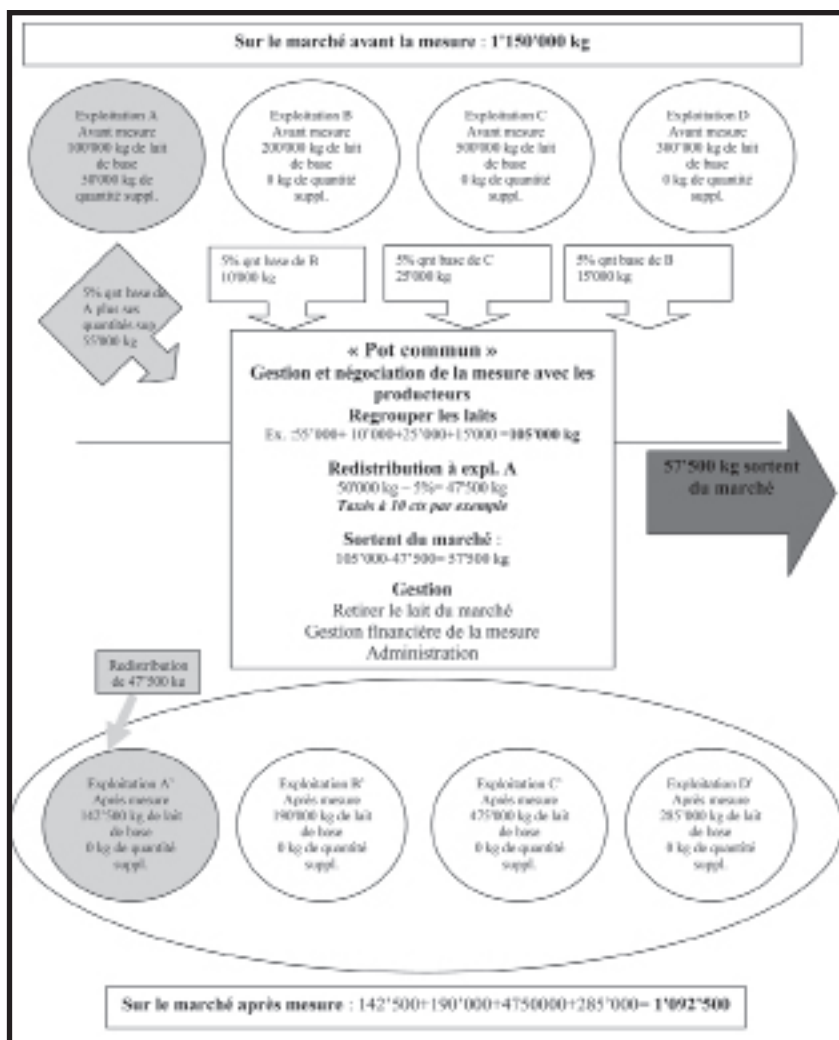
Sur le marché avant la mesure : 1'150'000 kg

Exploitation A
Avant mesure
100'000 kg de lait de base
50'000 kg de quantité suppl.

Exploitation B
Avant mesure
200'000 kg de lait de base
0 kg de quantité suppl.

Exploitation C
Avant mesure
500'000 kg de lait de base
0 kg de quantité suppl.

Exploitation D
Avant mesure
300'000 kg de lait de base
0 kg de quantité suppl.

5% qnt base de B
10'000 kg

5% qnt base de C
25'000 kg

5% qnt base de B
15'000 kg

5% qnt base de A plus ses quantités sup
55'000 kg

« Pot commun »
Gestion et négociation de la mesure avec les producteurs
Regrouper les laits
Ex. :55'000+ 10'000+25'000+15'000 =105'000 kg

Redistribution à expl. A
50'000 kg – 5%= 47'500 kg
Taxés à 10 cts par exemple

Sortent du marché :
105'000-47'500= 57'500 kg

Gestion
Retirer le lait du marché
Gestion financière de la mesure
Administration

57'500 kg sortent du marché

Redistribution de 47'500 kg

Exploitation A'
Après mesure
142'500 kg de lait de base
0 kg de quantité suppl.

Exploitation B'
Après mesure
190'000 kg de lait de base
0 kg de quantité suppl.

Exploitation C'
Après mesure
475'000 kg de lait de base
0 kg de quantité suppl.

Exploitation D'
Après mesure
285'000 kg de lait de base
0 kg de quantité suppl.

Sur le marché après mesure : 142'500+190'000+4750000+285'000= 1'092'500